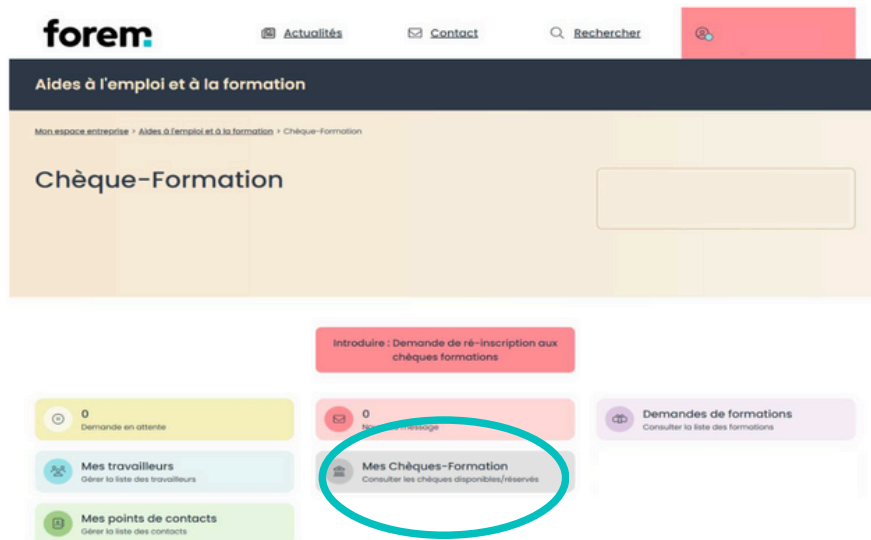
forem

Actualités

Contact

Rechercher

Aides à l'emploi et à la formation

Mon espace entreprise > Aides à l'emploi et à la formation > Chèque-Formation

Chèque-Formation

Introduire : Demande de ré-inscription aux chèques formations

0
Demande en attente

0
N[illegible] message

Demandes de formations
Consulter la liste des formations

Mes travailleurs
Gérer la liste des travailleurs

Mes Chèques-Formation
Consulter les chèques disponibles/réservés

Mes points de contacts
Gérer la liste des contacts